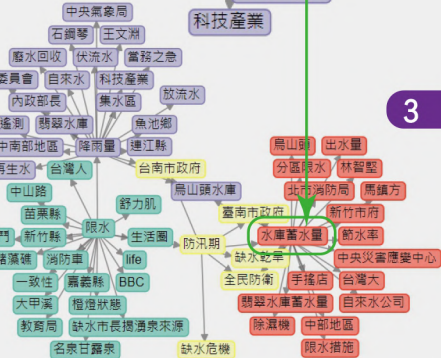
中央氣象局
科技產業
石鋼琴
王文淵
廢水回收
伏流水
當務之急
委員會
自來水
科技產業
放流水
內政部長
集水區
遙測
翡翠水庫
魚池鄉
中南部地區
降雨量
連江縣
再生水
台灣人
台南市政府
3
烏山頭
出水量
分區限水
林智堅
北市消防局
馬鎮方
新竹市府
中山路
烏山頭水庫
臺南市政府
苗栗縣
舒力肌
水庫蓄水量
節水率
門
新竹縣
限水
生活圈
防汛期
缺水乾旱
中央災害應變中心
諸藻礁
消防車
life
全民防衛
手搖店
台積電
一致性
嘉義縣
BBC
翡翠水庫蓄水量
自來水公司
大甲溪
橙燈狀態
除濕機
中部地區
教育局
缺水市長搞消東來源
限水措施
名泉甘露泉
缺水危機